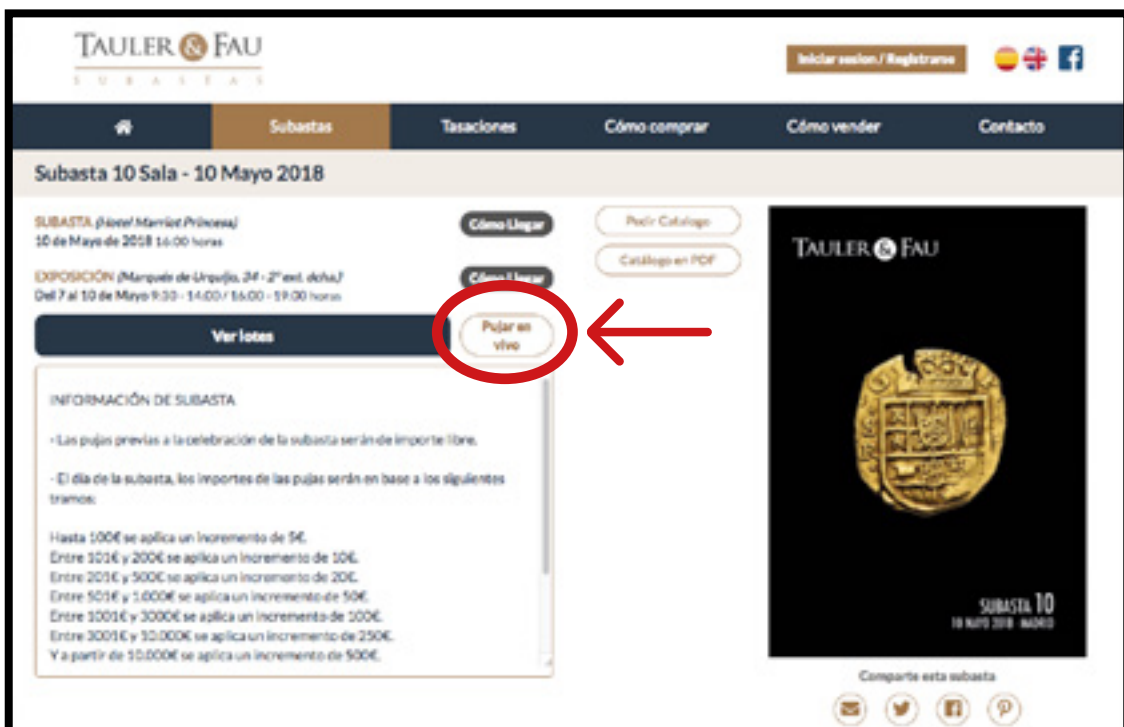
TAULER & FAU
SUBASTAS

Iniciar sesion / Registrarse

Subastas
Tasaciones
Cómo comprar
Cómo vender
Contacto

Subasta 10 Sala - 10 Mayo 2018

SUBASTA (Hotel Marriot Princesa)
10 de Mayo de 2018 16:00 horas

Cómo Llegar

EXPOSICIÓN (Marqués de Urquijo, 34 - 2º ext. dcha.)
Del 7 al 10 de Mayo 9:30 - 14:00 / 16:00 - 19:00 horas

Cómo Llegar

Pedir Catalogo
Catálogo en PDF

Ver lotes

Pujar en vivo

INFORMACIÓN DE SUBASTA

- Las pujas previas a la celebración de la subasta serán de importe libre.

- El día de la subasta, los importes de las pujas serán en base a los siguientes tramos:

Hasta 100€ se aplica un incremento de 5€.
Entre 101€ y 200€ se aplica un incremento de 10€.
Entre 201€ y 500€ se aplica un incremento de 20€.
Entre 501€ y 1.000€ se aplica un incremento de 50€.
Entre 1001€ y 3000€ se aplica un incremento de 100€.
Entre 3001€ y 10.000€ se aplica un incremento de 250€.
Y a partir de 10.000€ se aplica un incremento de 500€.

TAULER & FAU

SUBASTA 10
10 MAYO 2018 · MADRID

Comparte esta subasta